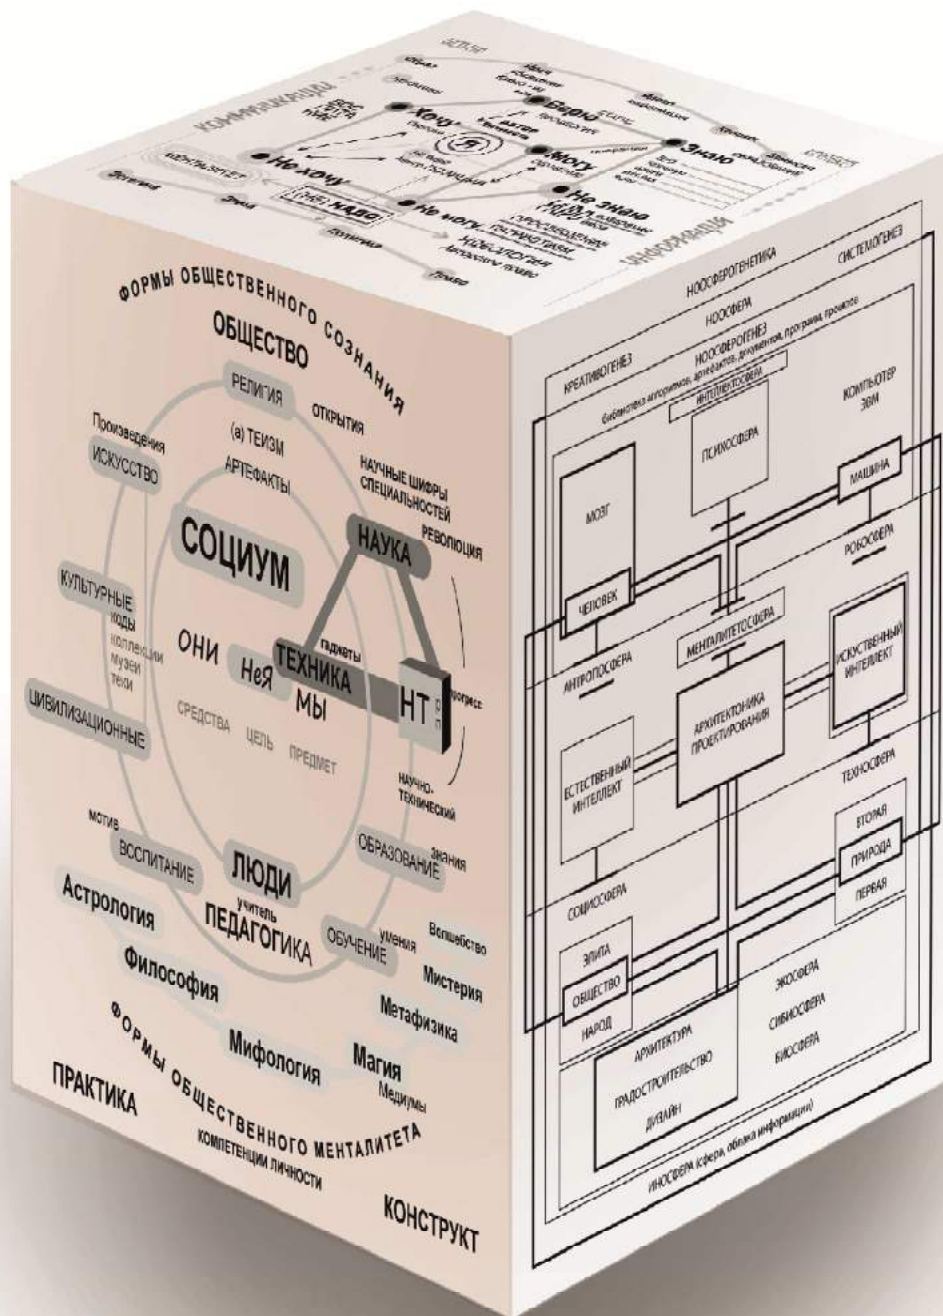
КОММУНИКАЦИЯ
Хочу
Верю
Знаю
Могу
Не хочу
Не могу
Не знаю
ИНФОРМАЦИЯ
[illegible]

ФОРМЫ ОБЩЕСТВЕННОГО СОЗНАНИЯ
ОБЩЕСТВО
РЕЛИГИЯ
ОТКРЫТИЯ
Произведения
ИСКУССТВО
(а) ТЕИЗМ
АРТЕФАКТЫ
НАУЧНЫЕ ШИФРЫ СПЕЦИАЛЬНОСТЕЙ
РЕВОЛЮЦИЯ
СОЦИУМ
НАУКА
КУЛЬТУРНЫЕ коды
коллекции музеи теки
гаджеты
ОНИ
НеЯ
ТЕХНИКА
НТ
прогресс
МЫ
ЦИВИЛИЗАЦИОННЫЕ
СРЕДСТВА
ЦЕЛЬ
ПРЕДМЕТ
научно-технический
мотив
ВОСПИТАНИЕ
ЛЮДИ
ОБРАЗОВАНИЕ
знания
учитель
Астрология
ПЕДАГОГИКА
ОБУЧЕНИЕ
умения
Волшебство
Философия
Мистерия
Метафизика
Мифология
Магия
Медиумы
ФОРМЫ ОБЩЕСТВЕННОГО МЕНТАЛИТЕТА
ПРАКТИКА
КОМПЕТЕНЦИИ ЛИЧНОСТИ
КОНСТРУКТ

НООСФЕРОГЕНЕТИКА
СИСТЕМОГЕНЕЗ
НООСФЕРА
КРЕАТИВОГЕНЕЗ
НООСФЕРОГЕНЕЗ
библиотека алгоритмов, артефакты, документов, программ, проектов
АНТРОПОТЕХНОСФЕРА
КОМПЬЮТЕР ЭВМ
ПСИХОСФЕРА
МОЗГ
МАШИНА
РОБОСФЕРА
ЧЕЛОВЕК
МЕНТАЛИТЕТОСФЕРА
ИСКУССТВЕННЫЙ ИНТЕЛЛЕКТ
АНТРОПОСФЕРА
АРХИТЕКТОНИКА ПРОЕКТИРОВАНИЯ
ЕСТЕСТВЕННЫЙ ИНТЕЛЛЕКТ
ТЕХНОСФЕРА
ВТОРАЯ
ПРИРОДА
ПЕРВАЯ
СОЦИОСФЕРА
ЭЛИТА
ОБЩЕСТВО
НАРОД
ЭКОСФЕРА
СИБИОСФЕРА
БИОСФЕРА
АРХИТЕКТУРА
ГРАДОСТРОИТЕЛЬСТВО
ДИЗАЙН
ИНОСФЕРА (сфера, облака информации)